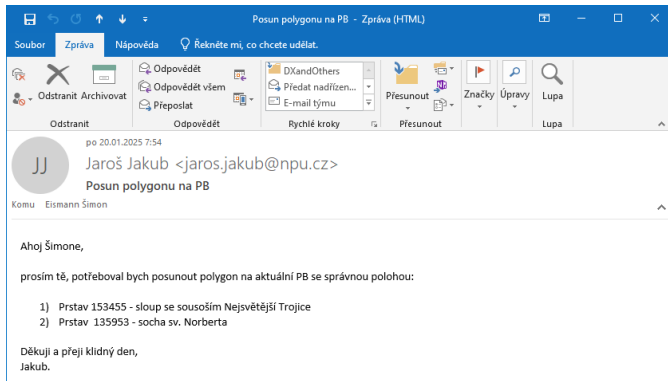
Posun polygonu na PB - Zpráva (HTML)

Soubor Zpráva Nápověda Řekněte mi, co chcete udělat.

Odstranit Archivovat
Odstranit

Odpovědět
Odpovědět všem
Přeposlat
Odpovědět

DXandOthers
Předat nadřízen...
E-mail týmu
Rychlé kroky

Přesunout
Přesunout

Značky Úpravy
Lupa
Lupa

po 20.01.2025 7:54
JJ
Jaroš Jakub <jaros.jakub@npu.cz>
Posun polygonu na PB
Komu Eismann Šimon

Ahoj Šimone,

prosím tě, potřeboval bych posunout polygon na aktuální PB se správnou polohou:

1) Prstav 153455 - sloup se sousoším Nejsvětější Trojice
2) Prstav 135953 - socha sv. Norberta

Děkuji a přeji klidný den,
Jakub.